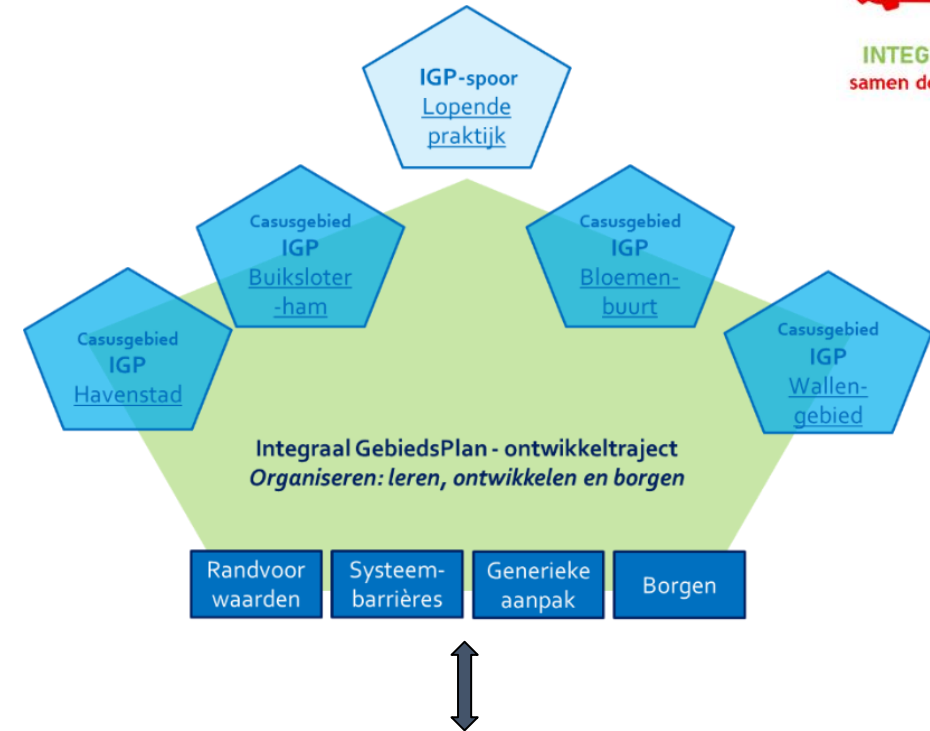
INTEG
samen de

IGP-spoor
Lopende praktijk

Casusgebied
IGP
Buiksloter-ham

Casusgebied
IGP
Bloemen-buurt

Casusgebied
IGP
Havenstad

Casusgebied
IGP
Wallen-gebied

Integraal GebiedsPlan - ontwikkeltraject
*Organiseren: leren, ontwikkelen en borgen*

Randvoorwaarden

Systeem-barrières

Generieke aanpak

Borgen